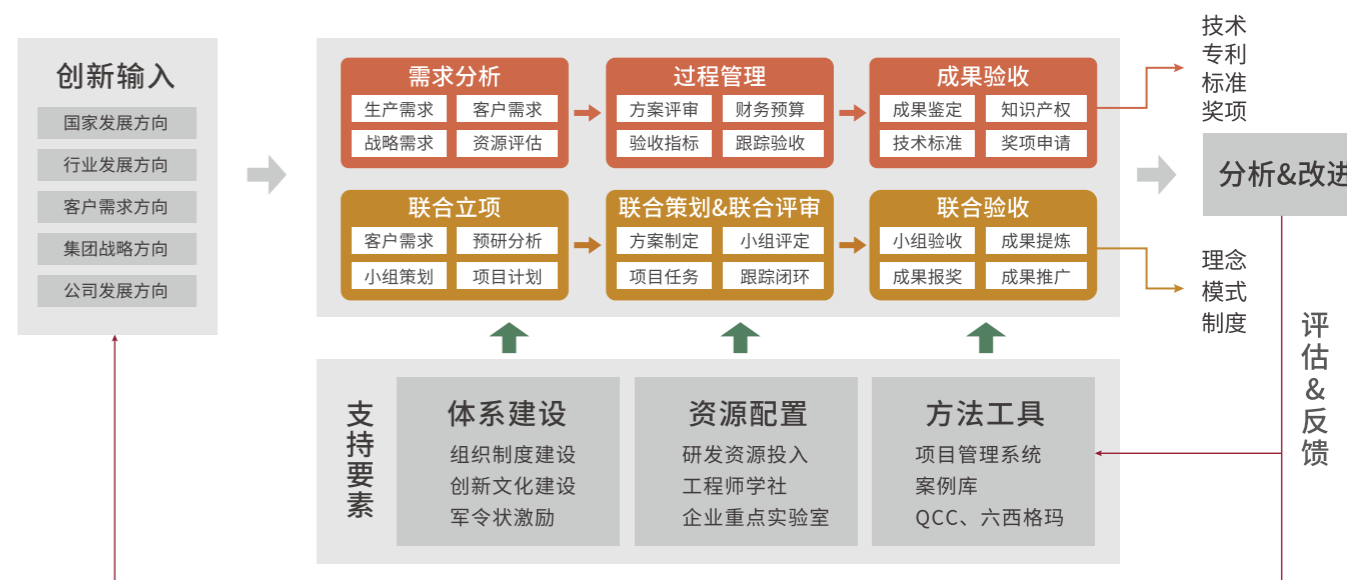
创新输入

国家发展方向

行业发展方向

客户需求方向

集团战略方向

公司发展方向

需求分析

生产需求　客户需求

战略需求　资源评估

过程管理

方案评审　财务预算

验收指标　跟踪验收

成果验收

成果鉴定　知识产权

技术标准　奖项申请

联合立项

客户需求　预研分析

小组策划　项目计划

联合策划&联合评审

方案制定　小组评定

项目任务　跟踪闭环

联合验收

小组验收　成果提炼

成果报奖　成果推广

技术
专利
标准
奖项

分析&改进

理念
模式
制度

评
估
&
反
馈

支
持
要
素

体系建设

组织制度建设
创新文化建设
军令状激励

资源配置

研发资源投入
工程师学社
企业重点实验室

方法工具

项目管理系统
案例库
QCC、六西格玛